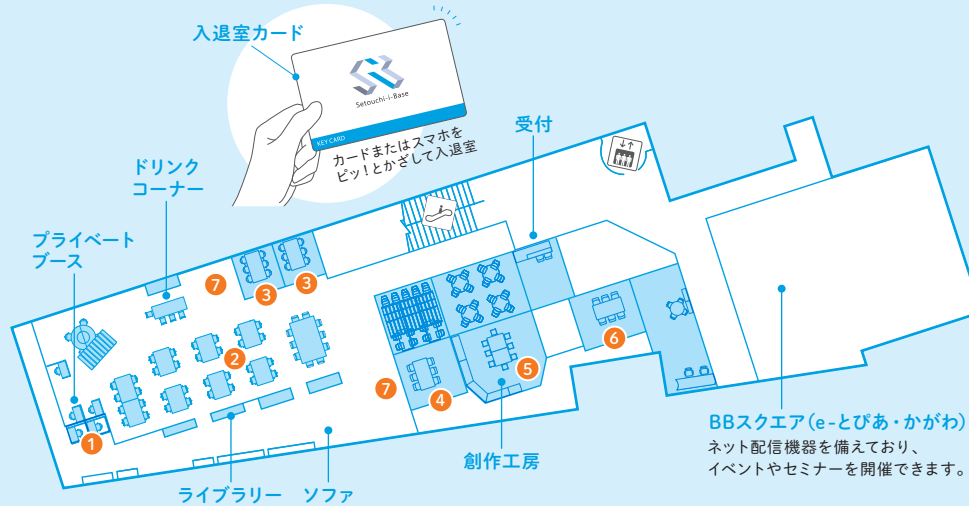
入退室カード

Setouchi-i-Base

KEY CARD

カードまたはスマホを
ピッ！とかざして入退室

受付

ドリンク
コーナー

プライベート
ブース

7

3

3

2

1

7

4

5

6

BBスクエア（e-とぴあ・かがわ）
ネット配信機器を備えており、
イベントやセミナーを開催できます。

創作工房

ライブラリー　ソファ